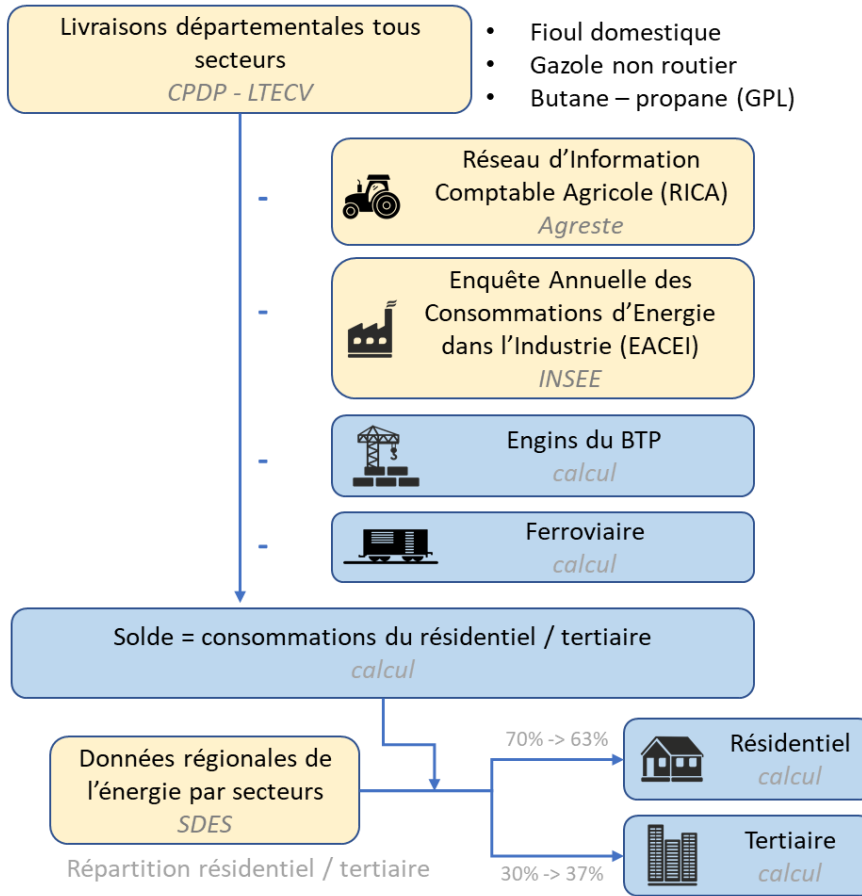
Livraisons départementales tous secteurs
CPDP - LTECV

- Fioul domestique
- Gazole non routier
- Butane – propane (GPL)

-

Réseau d'Information Comptable Agricole (RICA)
Agreste

-

Enquête Annuelle des Consommations d'Energie dans l'Industrie (EACEI)
INSEE

-

Engins du BTP
calcul

-

Ferroviaire
calcul

Solde = consommations du résidentiel / tertiaire
calcul

Données régionales de l'énergie par secteurs
SDES

Répartition résidentiel / tertiaire

70% -> 63%

Résidentiel
calcul

30% -> 37%

Tertiaire
calcul